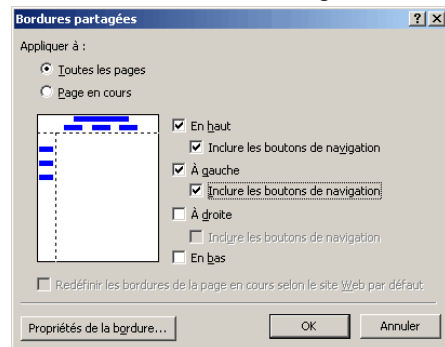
Bordures partagées

?

×

Appliquer à :

Toutes les pages

Page en cours

En haut

Inclure les boutons de navigation

À gauche

Inclure les boutons de navigation

À droite

Inclure les boutons de navigation

En bas

Redéfinir les bordures de la page en cours selon le site Web par défaut

Propriétés de la bordure...

OK

Annuler